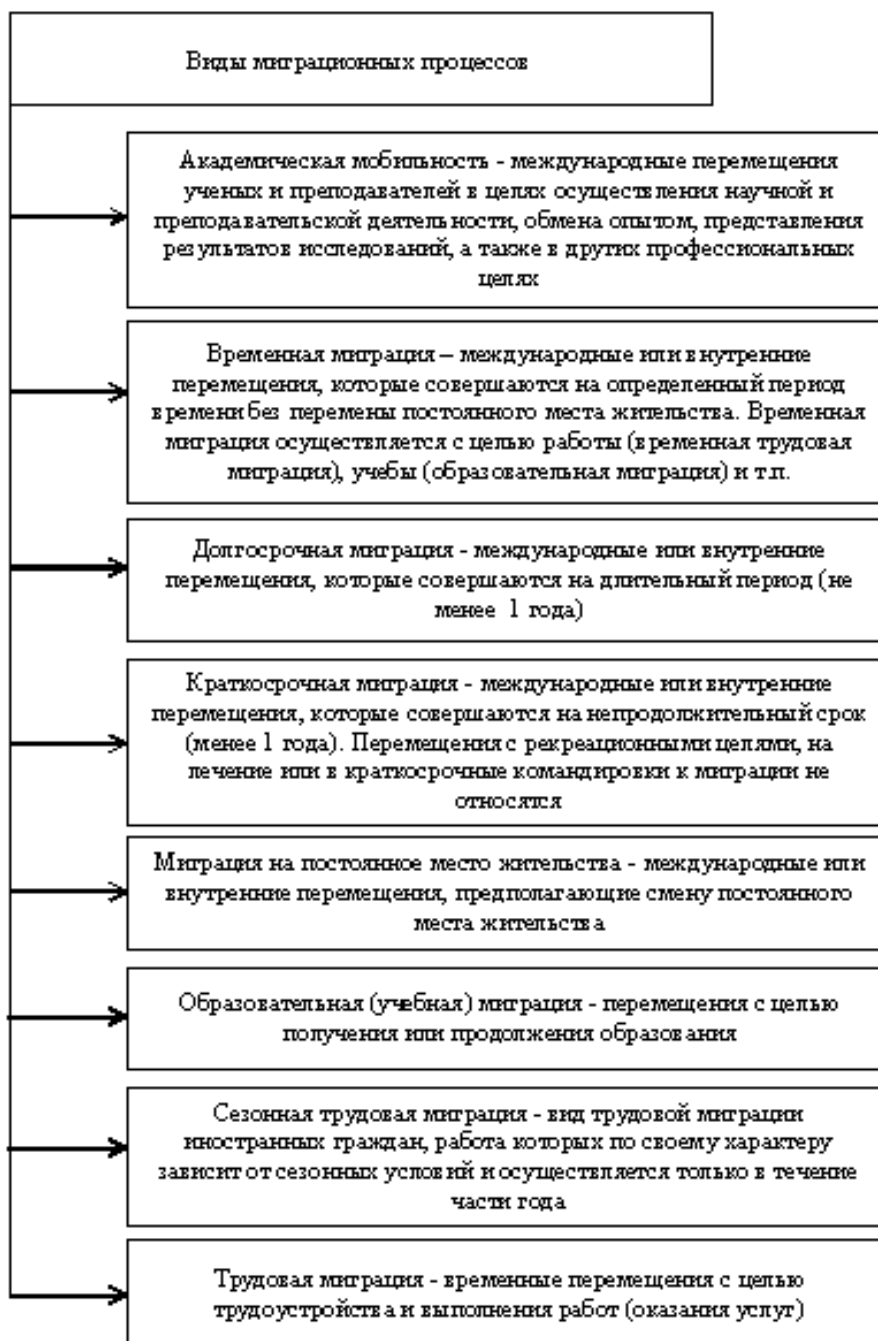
Виды миграционных процессов

Академическая мобильность - международные перемещения ученых и преподавателей в целях осуществления научной и преподавательской деятельности, обмена опытом, представления результатов исследований, а также в других профессиональных целях

Временная миграция – международные или внутренние перемещения, которые совершаются на определенный период времени без перемены постоянного места жительства. Временная миграция осуществляется с целью работы (временная трудовая миграция), учебы (образовательная миграция) и т.п.

Долгосрочная миграция - международные или внутренние перемещения, которые совершаются на длительный период (не менее 1 года)

Краткосрочная миграция - международные или внутренние перемещения, которые совершаются на непродолжительный срок (менее 1 года). Перемещения с рекреационными целями, на лечение или в краткосрочные командировки к миграции не относятся

Миграция на постоянное место жительства - международные или внутренние перемещения, предполагающие смену постоянного места жительства

Образовательная (учебная) миграция - перемещения с целью получения или продолжения образования

Сезонная трудовая миграция - вид трудовой миграции иностранных граждан, работа которых по своему характеру зависит от сезонных условий и осуществляется только в течение части года

Трудовая миграция - временные перемещения с целью трудоустройства и выполнения работ (оказания услуг)